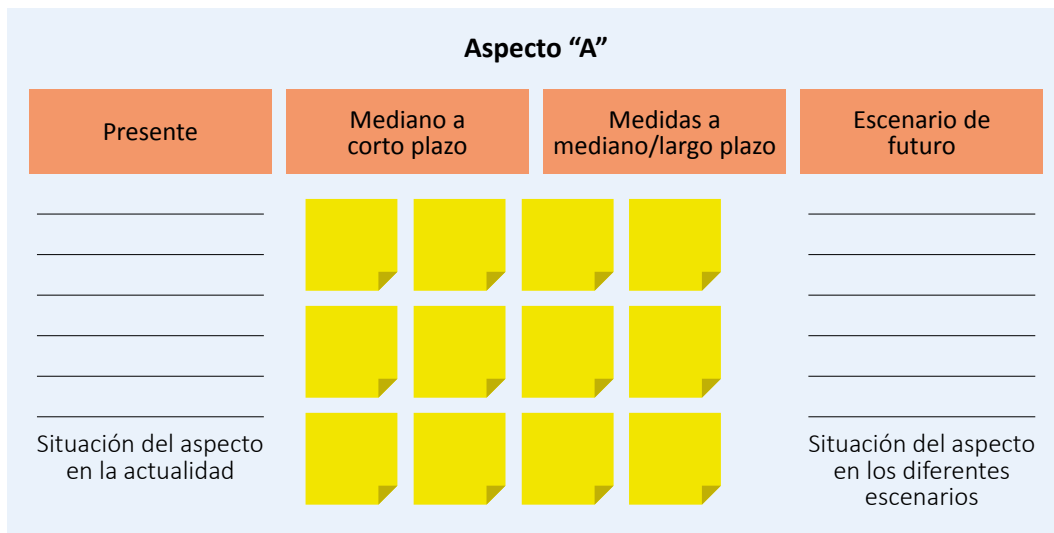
Aspecto “A”

| Presente | Mediano a corto plazo | Medidas a mediano/largo plazo | Escenario de futuro |
|---|---|---|---|

Situación del aspecto en la actualidad

Situación del aspecto en los diferentes escenarios